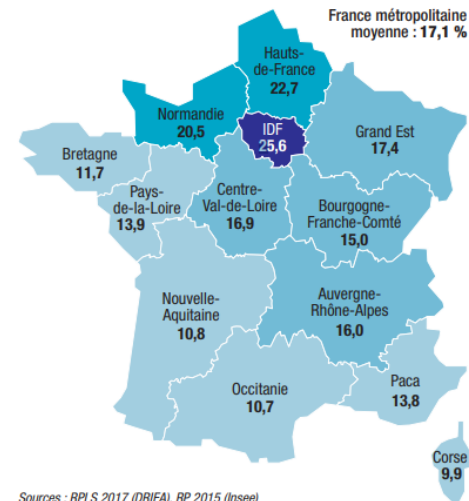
France métropolitaine
moyenne : 17,1 %

Hauts-de-France
22,7

Normandie
20,5

IDF
25,6

Grand Est
17,4

Bretagne
11,7

Pays-de-la-Loire
13,9

Centre-Val-de-Loire
16,9

Bourgogne-Franche-Comté
15,0

Nouvelle-Aquitaine
10,8

Auvergne-Rhône-Alpes
16,0

Occitanie
10,7

Paca
13,8

Corse
9,9

Sources : RPLS 2017 (DRIEA), RP 2015 (Insee)